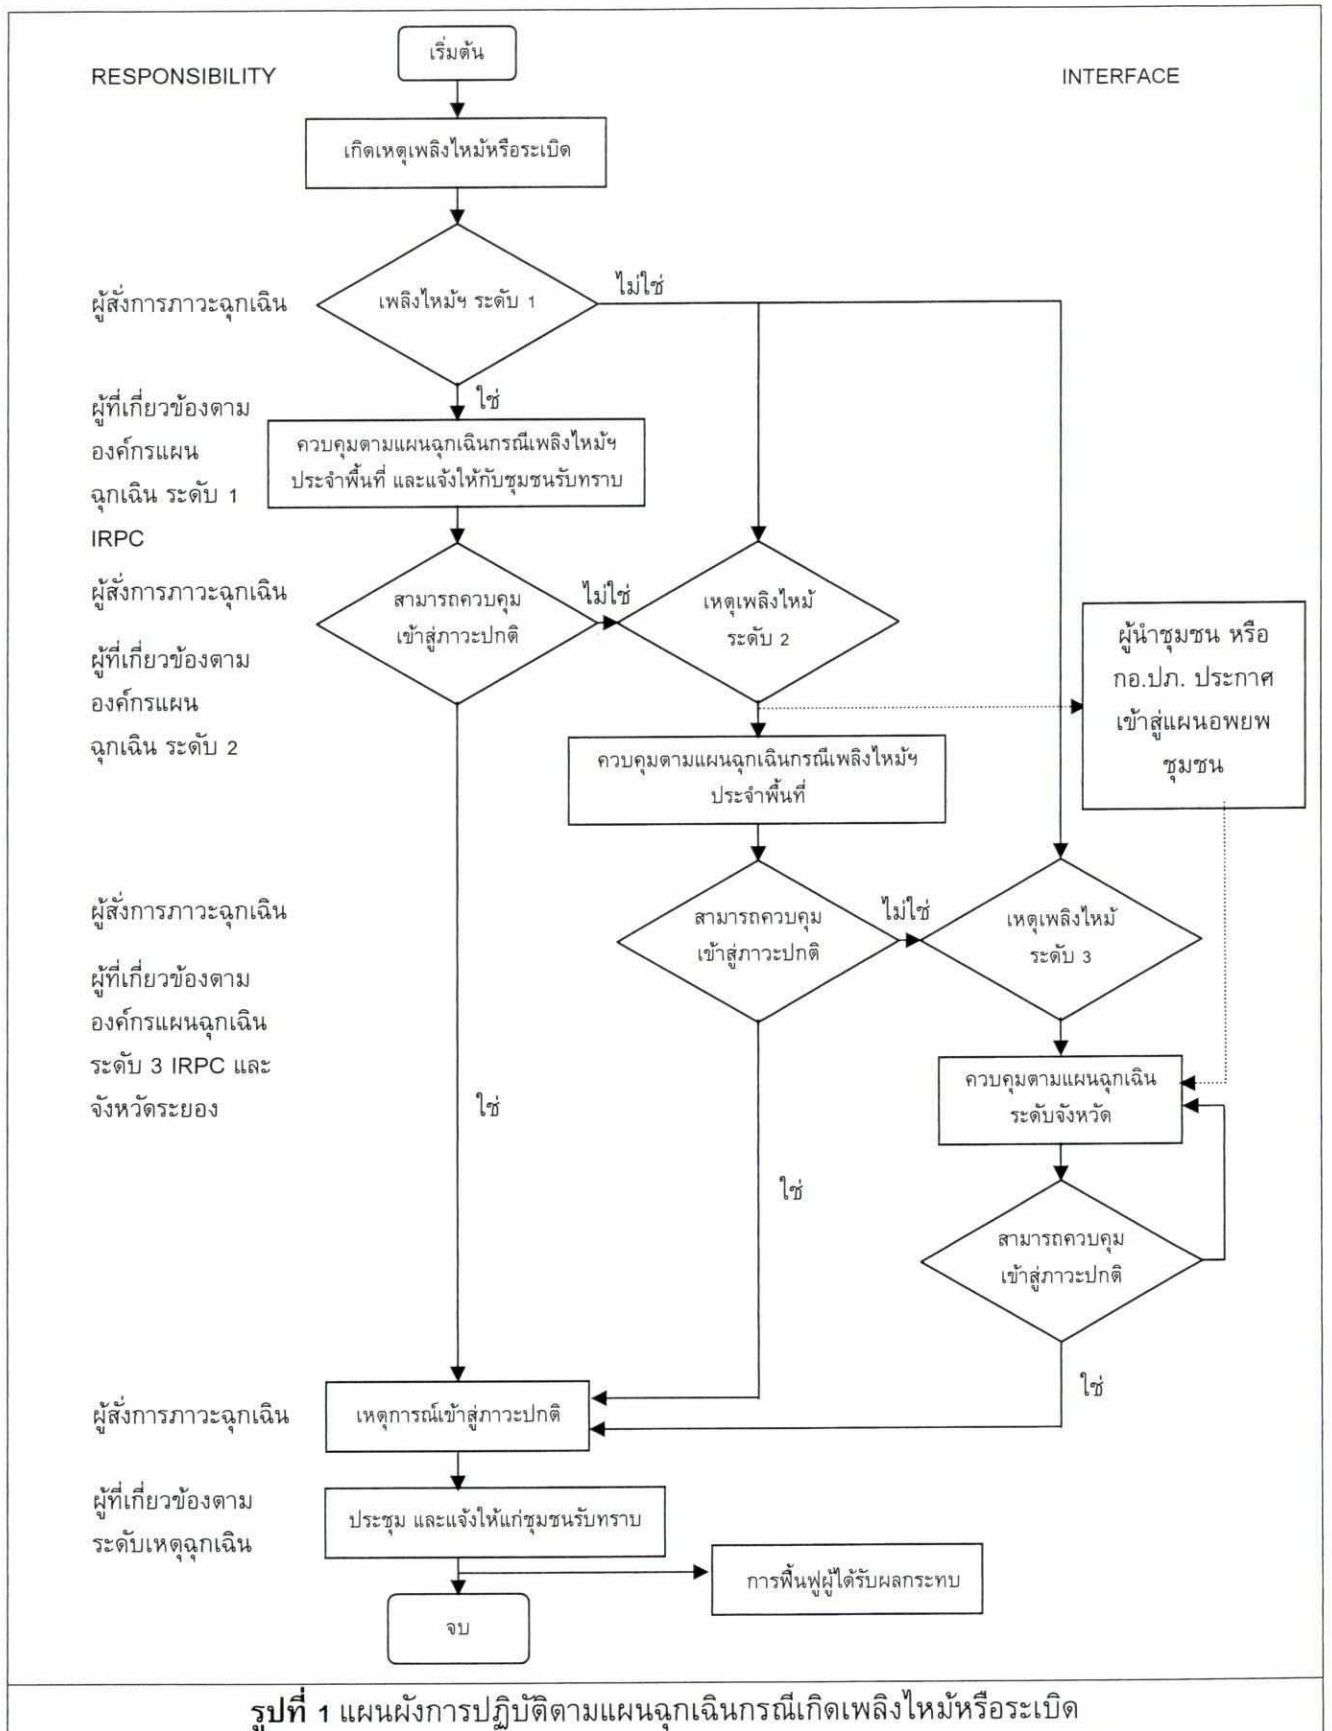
RESPONSIBILITY

เริ่มต้น

INTERFACE

เกิดเหตุเพลิงไหม้หรือระเบิด

ผู้สั่งการภาวะฉุกเฉิน

เพลิงไหม้ฯ ระดับ 1

ไม่ใช่

ใช่

ผู้ที่เกี่ยวข้องตามองค์กรแผนฉุกเฉิน ระดับ 1 IRPC

ควบคุมตามแผนฉุกเฉินกรณีเพลิงไหม้ฯ ประจำพื้นที่ และแจ้งให้กับชุมชนรับทราบ

ผู้สั่งการภาวะฉุกเฉิน

สามารถควบคุมเข้าสู่ภาวะปกติ

ไม่ใช่

เหตุเพลิงไหม้ ระดับ 2

ผู้นำชุมชน หรือ กอ.ปภ. ประกาศเข้าสู่แผนอพยพชุมชน

ผู้ที่เกี่ยวข้องตามองค์กรแผนฉุกเฉิน ระดับ 2

ควบคุมตามแผนฉุกเฉินกรณีเพลิงไหม้ฯ ประจำพื้นที่

ผู้สั่งการภาวะฉุกเฉิน

สามารถควบคุมเข้าสู่ภาวะปกติ

ไม่ใช่

เหตุเพลิงไหม้ ระดับ 3

ผู้ที่เกี่ยวข้องตามองค์กรแผนฉุกเฉินระดับ 3 IRPC และจังหวัดระยอง

ควบคุมตามแผนฉุกเฉินระดับจังหวัด

ใช่

ใช่

สามารถควบคุมเข้าสู่ภาวะปกติ

ใช่

ผู้สั่งการภาวะฉุกเฉิน

เหตุการณ์เข้าสู่ภาวะปกติ

ผู้ที่เกี่ยวข้องตามระดับเหตุฉุกเฉิน

ประชุม และแจ้งให้แก่ชุมชนรับทราบ

การฟื้นฟูผู้ได้รับผลกระทบ

จบ

รูปที่ 1 แผนผังการปฏิบัติตามแผนฉุกเฉินกรณีเกิดเพลิงไหม้หรือระเบิด